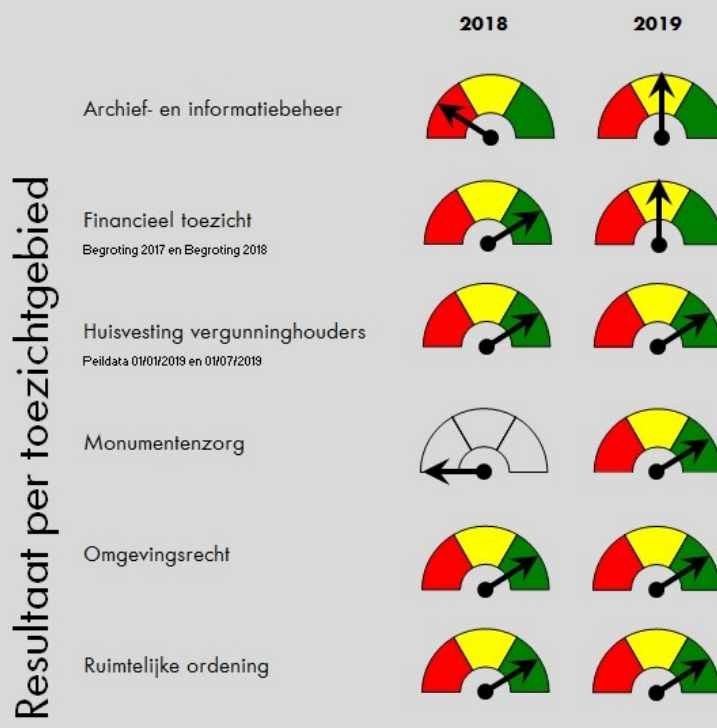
Resultaat per toezichtgebied

2018

2019

Archief- en informatiebeheer

Financieel toezicht
Begroting 2017 en Begroting 2018

Huisvesting vergunninghouders
Peildata 01/01/2019 en 01/07/2019

Monumentenzorg

Omgevingsrecht

Ruimtelijke ordening